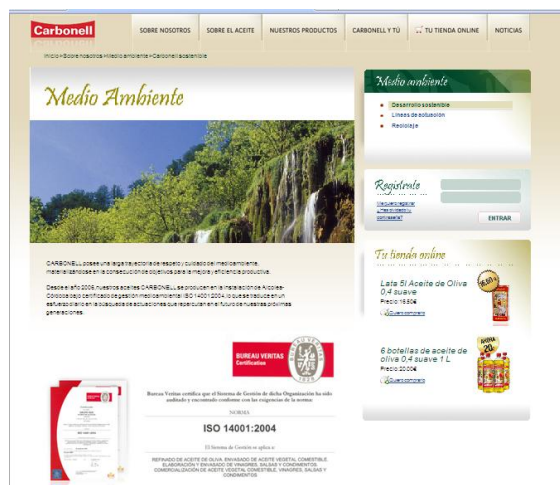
Carbonell

SOBRE NOSOTROS | SOBRE EL ACEITE | NUESTROS PRODUCTOS | CARBONELL Y TÚ | TU TIENDA ONLINE | NOTICIAS

Inicio > Sobre nosotros > Medio ambiente > Carbonell sostenible

Medio Ambiente

CARBONELL posee una larga trayectoria de respeto y cuidado del medioambiente, materializándose en la consecución de objetivos para la mejora y eficiencia productiva.

Desde el año 2006, nuestros aceites CARBONELL se producen en la instalación de Alcolea-Córdoba bajo certificado de gestión medioambiental ISO 14001:2004, lo que se traduce en un esfuerzo diario en la búsqueda de soluciones que repercutan en el futuro de nuestras próximas generaciones.

BUREAU VERITAS Certification

Bureau Veritas certifica que el Sistema de Gestión de dicha Organización ha sido auditado y encontrado conforme con las exigencias de la norma:

NORMA

ISO 14001:2004

El Sistema de Gestión se aplica a:

REFINADO DE ACEITE DE OLIVA. ENVASADO DE ACEITE VEGETAL COMESTIBLE. ELABORACIÓN Y ENVASADO DE VINAGRES, SALSAS Y CONDIMENTOS. COMERCIALIZACIÓN DE ACEITE VEGETAL COMESTIBLE, VINAGRES, SALSAS Y CONDIMENTOS

Medio ambiente

Desarrollo sostenible
Líneas de actuación
Reciclaje

Registrate

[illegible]
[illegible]
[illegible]

ENTRAR

Tu tienda online

Lata 5l Aceite de Oliva 0,4 suave
Precio: 19.50€
Quiero comprarlo

6 botellas de aceite de oliva 0,4 suave 1 L
Precio: 20.00€
Quiero comprarlo